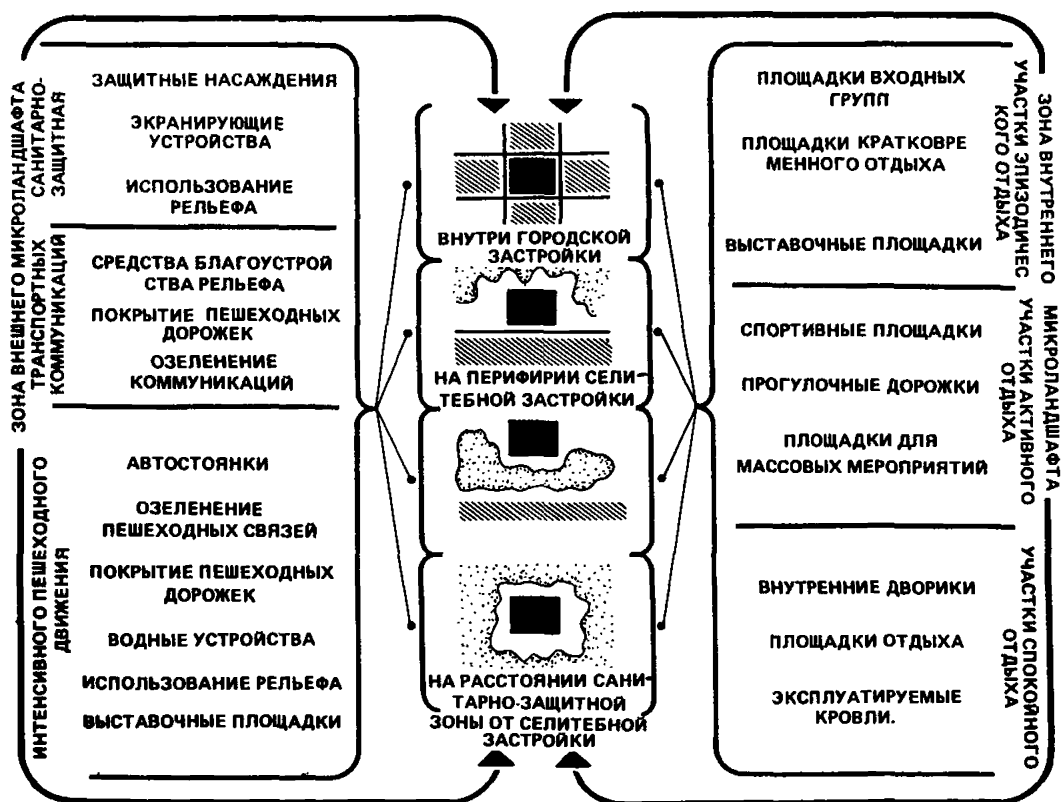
ЗОНА ВНЕШНЕГО МИКРОЛАНДШАФТА

САНИТАРНО-ЗАЩИТНАЯ

ЗАЩИТНЫЕ НАСАЖДЕНИЯ

ЭКРАНИРУЮЩИЕ УСТРОЙСТВА

ИСПОЛЬЗОВАНИЕ РЕЛЬЕФА

ТРАНСПОРТНЫХ КОММУНИКАЦИЙ

СРЕДСТВА БЛАГОУСТРОЙСТВА РЕЛЬЕФА

ПОКРЫТИЕ ПЕШЕХОДНЫХ ДОРОЖЕК

ОЗЕЛЕНЕНИЕ КОММУНИКАЦИЙ

ИНТЕНСИВНОГО ПЕШЕХОДНОГО ДВИЖЕНИЯ

АВТОСТОЯНКИ

ОЗЕЛЕНЕНИЕ ПЕШЕХОДНЫХ СВЯЗЕЙ

ПОКРЫТИЕ ПЕШЕХОДНЫХ ДОРОЖЕК

ВОДНЫЕ УСТРОЙСТВА

ИСПОЛЬЗОВАНИЕ РЕЛЬЕФА

ВЫСТАВОЧНЫЕ ПЛОЩАДКИ

ВНУТРИ ГОРОДСКОЙ ЗАСТРОЙКИ

НА ПЕРИФИРИИ СЕЛИТЕБНОЙ ЗАСТРОЙКИ

НА РАССТОЯНИИ САНИТАРНО-ЗАЩИТНОЙ ЗОНЫ ОТ СЕЛИТЕБНОЙ ЗАСТРОЙКИ

ЗОНА ВНУТРЕННЕГО МИКРОЛАНДШАФТА

УЧАСТКИ ЭПИЗОДИЧЕСКОГО ОТДЫХА

ПЛОЩАДКИ ВХОДНЫХ ГРУПП

ПЛОЩАДКИ КРАТКОВРЕМЕННОГО ОТДЫХА

ВЫСТАВОЧНЫЕ ПЛОЩАДКИ

УЧАСТКИ АКТИВНОГО ОТДЫХА

СПОРТИВНЫЕ ПЛОЩАДКИ

ПРОГУЛОЧНЫЕ ДОРОЖКИ

ПЛОЩАДКИ ДЛЯ МАССОВЫХ МЕРОПРИЯТИЙ

УЧАСТКИ СПОКОЙНОГО ОТДЫХА

ВНУТРЕННИЕ ДВОРИКИ

ПЛОЩАДКИ ОТДЫХА

ЭКСПЛУАТИРУЕМЫЕ КРОВЛИ.